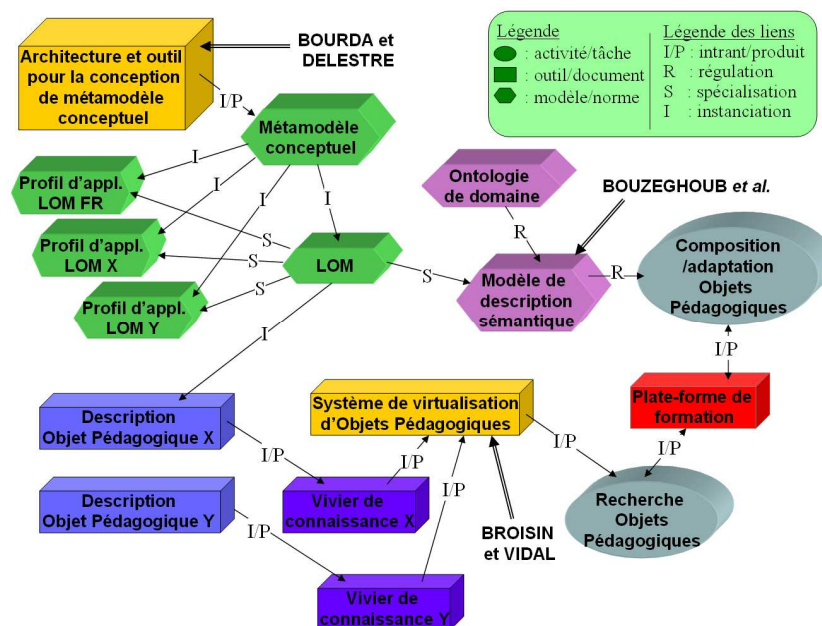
Architecture et outil pour la conception de métamodèle conceptuel

BOURDA et DELESTRE

Légende
: activité/tâche
: outil/document
: modèle/norme

Légende des liens
I/P : intrant/produit
R : régulation
S : spécialisation
I : instanciation

I/P

Métamodèle conceptuel

I

Profil d'appl. LOM FR

I

I

I

Ontologie de domaine

BOUZEGHOUB et al.

Profil d'appl. LOM X

S

S

LOM

R

Composition /adaptation Objets Pédagogiques

S

S

R

Profil d'appl. LOM Y

Modèle de description sémantique

I

I/P

Plate-forme de formation

Description Objet Pédagogique X

Système de virtualisation d'Objets Pédagogiques

I/P

I/P

I/P

I/P

Vivier de connaissance X

I/P

Recherche Objets Pédagogiques

Description Objet Pédagogique Y

I/P

BROISIN et VIDAL

Vivier de connaissance Y